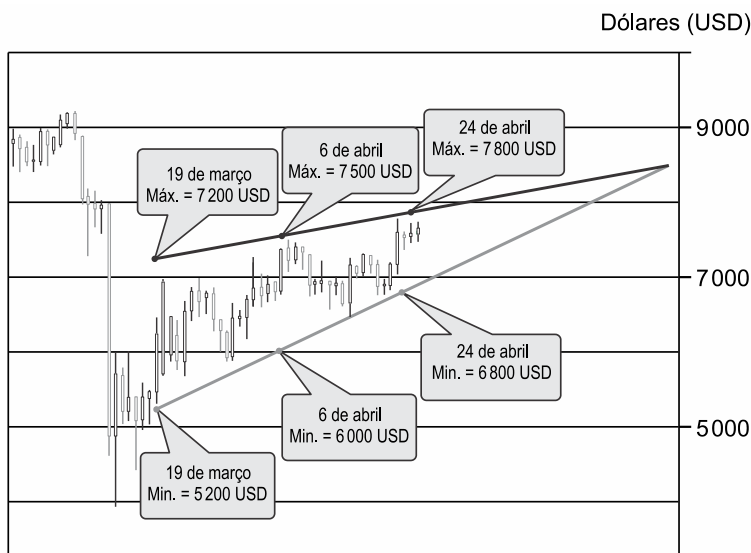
Dólares (USD)

9000

7000

5000

19 de março
Máx. = 7200 USD

6 de abril
Máx. = 7500 USD

24 de abril
Máx. = 7800 USD

24 de abril
Mín. = 6800 USD

6 de abril
Mín. = 6000 USD

19 de março
Mín. = 5200 USD